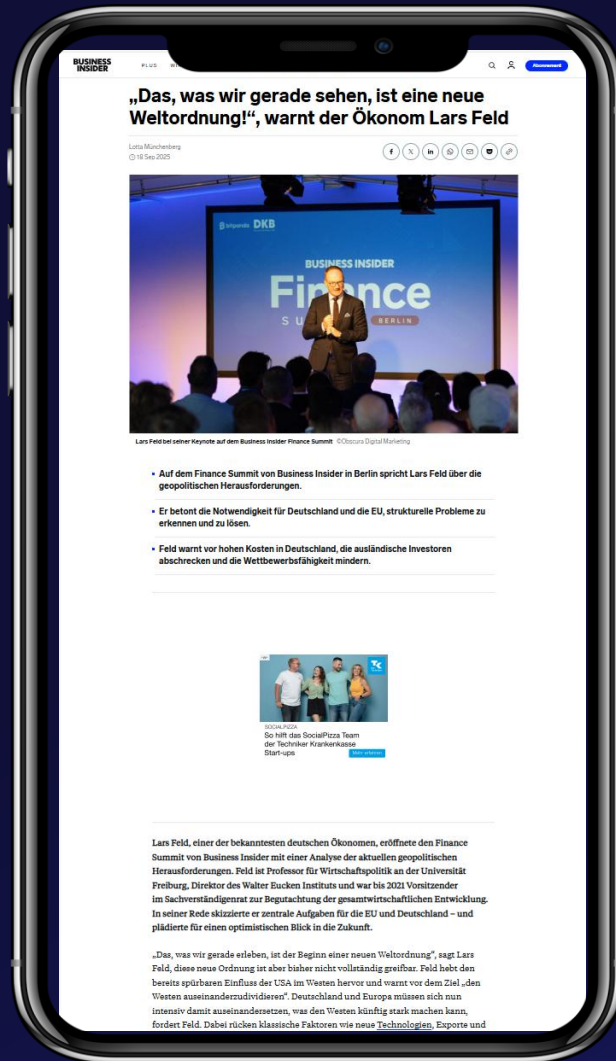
BUSINESS INSIDER PLUS

Abonnement

„Das, was wir gerade sehen, ist eine neue Weltordnung!“, warnt der Ökonom Lars Feld

Lotta Münchenberg
18 Sep 2025

BUSINESS INSIDER
Finance
BERLIN

Lars Feld bei seiner Keynote auf dem Business Insider Finance Summit ©Obscura Digital Marketing

- Auf dem Finance Summit von Business Insider in Berlin spricht Lars Feld über die geopolitischen Herausforderungen.
- Er betont die Notwendigkeit für Deutschland und die EU, strukturelle Probleme zu erkennen und zu lösen.
- Feld warnt vor hohen Kosten in Deutschland, die ausländische Investoren abschrecken und die Wettbewerbsfähigkeit mindern.

SOCIALPIZZA
So hilft das SocialPizza Team der Techniker Krankenkasse Start-ups
Mehr erfahren

Lars Feld, einer der bekanntesten deutschen Ökonomen, eröffnete den Finance Summit von Business Insider mit einer Analyse der aktuellen geopolitischen Herausforderungen. Feld ist Professor für Wirtschaftspolitik an der Universität Freiburg, Direktor des Walter Eucken Instituts und war bis 2021 Vorsitzender im Sachverständigenrat zur Begutachtung der gesamtwirtschaftlichen Entwicklung. In seiner Rede skizzierte er zentrale Aufgaben für die EU und Deutschland – und plädierte für einen optimistischen Blick in die Zukunft.

„Das, was wir gerade erleben, ist der Beginn einer neuen Weltordnung“, sagt Lars Feld, diese neue Ordnung ist aber bisher nicht vollständig greifbar. Feld hebt den bereits spürbaren Einfluss der USA im Westen hervor und warnt vor dem Ziel „den Westen auseinanderzudividieren“. Deutschland und Europa müssen sich nun intensiv damit auseinandersetzen, was den Westen künftig stark machen kann, fordert Feld. Dabei rücken klassische Faktoren wie neue Technologien, Exporte und